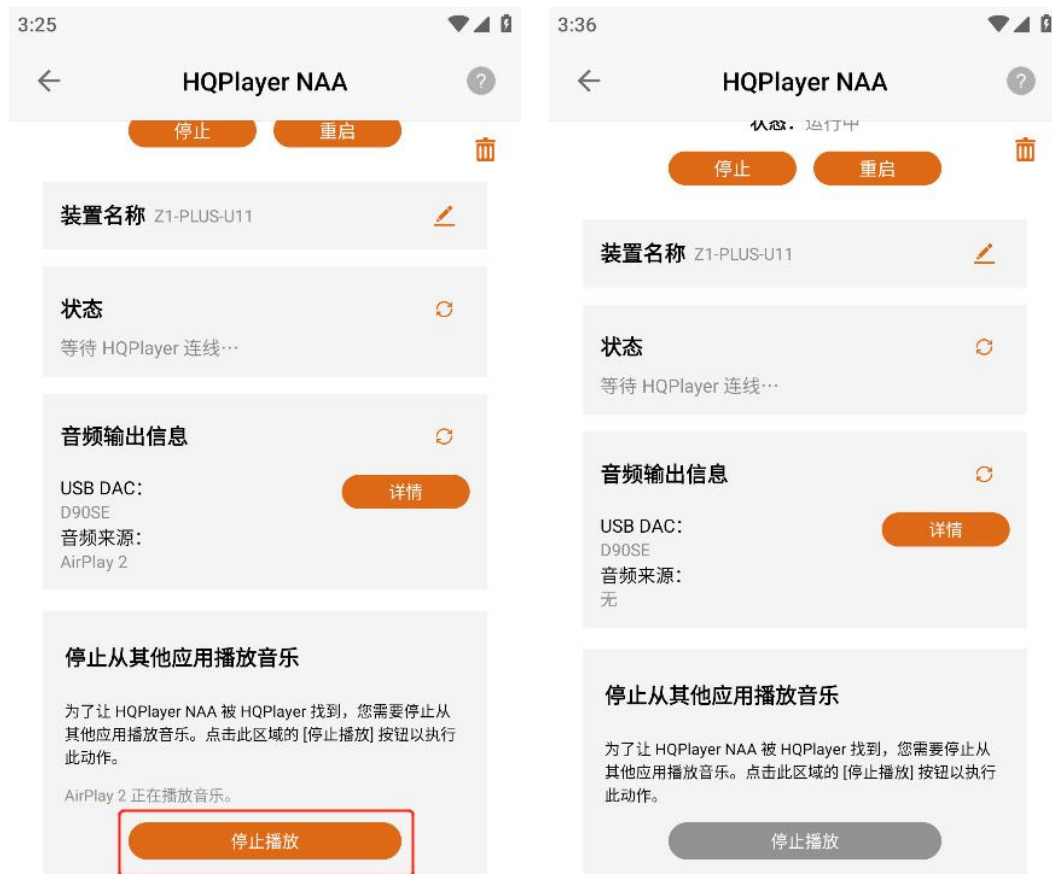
3:25

HQPlayer NAA

停止 重启

装置名称 Z1-PLUS-U11

状态

等待 HQPlayer 连线…

音频输出信息

USB DAC:
D90SE
音频来源:
AirPlay 2

详情

停止从其他应用播放音乐

为了让 HQPlayer NAA 被 HQPlayer 找到，您需要停止从其他应用播放音乐。点击此区域的 [停止播放] 按钮以执行此动作。

AirPlay 2 正在播放音乐。

停止播放

3:36

HQPlayer NAA

状态: 运行中

停止 重启

装置名称 Z1-PLUS-U11

状态

等待 HQPlayer 连线…

音频输出信息

USB DAC:
D90SE
音频来源:
无

详情

停止从其他应用播放音乐

为了让 HQPlayer NAA 被 HQPlayer 找到，您需要停止从其他应用播放音乐。点击此区域的 [停止播放] 按钮以执行此动作。

停止播放